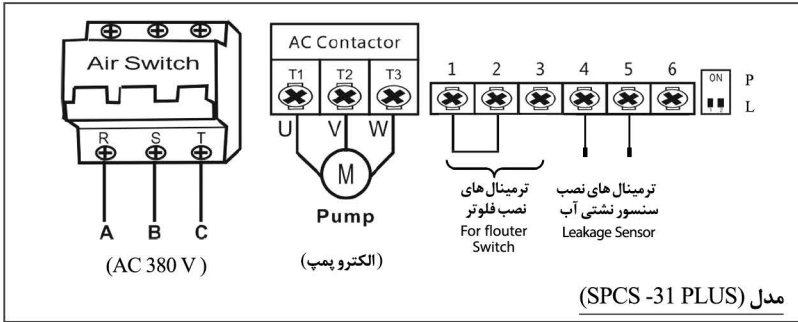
Air Switch

R S T

A B C

(AC 380 V)

AC Contactor

T1 T2 T3

U V W

M

Pump

(الکترو پمپ)

1 2 3 4 5 6

ON

P

L

ترمینال های نصب فلوتر

For flouter Switch

ترمینال های نصب سنسور نشتی آب

Leakage Sensor

مدل (SPCS -31 PLUS)